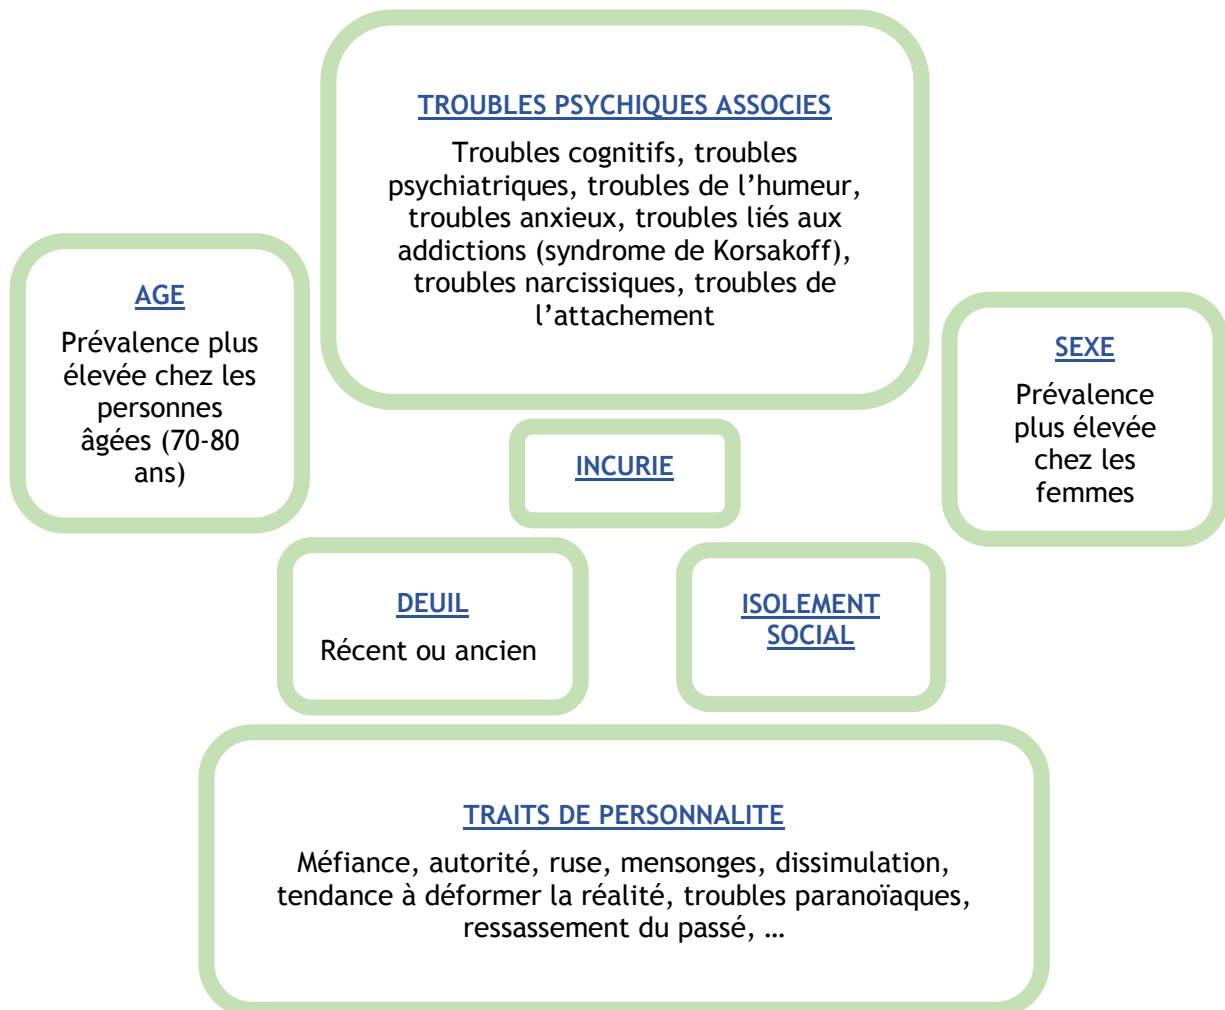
TROUBLES PSYCHIQUES ASSOCIES

Troubles cognitifs, troubles psychiatriques, troubles de l'humeur, troubles anxieux, troubles liés aux addictions (syndrome de Korsakoff), troubles narcissiques, troubles de l'attachement

AGE

Prévalence plus élevée chez les personnes âgées (70-80 ans)

SEXE

Prévalence plus élevée chez les femmes

INCURIE

DEUIL

Récent ou ancien

ISOLEMENT SOCIAL

TRAITS DE PERSONNALITE

Méfiance, autorité, ruse, mensonges, dissimulation, tendance à déformer la réalité, troubles paranoïaques, ressassement du passé, …